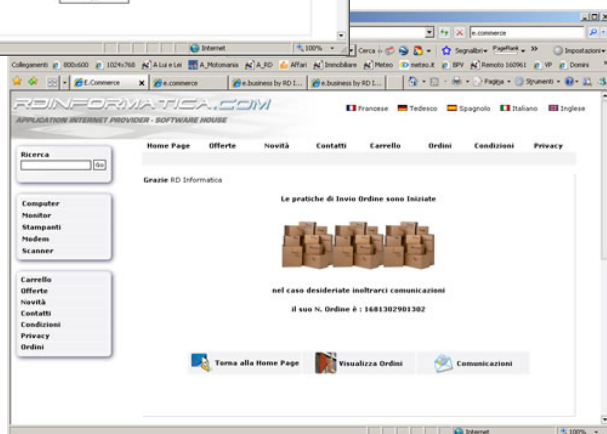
Internet
100%
e.commerce
Cerca
Segnalibri
PageRank
Impostazioni
Collegamenti 800x600 1024x768 A Lui e Lei A_Motonania A_RD Affari Immobiliare Meteo meteo.it BPV Remoto 160961 VP Domini
E.Commerce
e.commerce
e.commerce
e.business by RD I...
e.business by RD I...
Pagina
Strumenti
RDINFORMATICA.COM
APPLICATION INTERNET PROVIDER - SOFTWARE HOUSE
Francese Tedesco Spagnolo Italiano Inglese
Ricerca
Go
Home Page Offerte Novità Contatti Carrello Ordini Condizioni Privacy
Computer
Monitor
Stampanti
Modem
Scanner
Carrello
Offerte
Novità
Contatti
Condizioni
Privacy
Ordini
Grazie RD Informatica
Le pratiche di Invio Ordine sono Iniziate
nel caso desideriate inoltrarci comunicazioni
il suo N. Ordine è : 1681302901302
Torna alla Home Page
Visualizza Ordini
Comunicazioni
Internet
100%